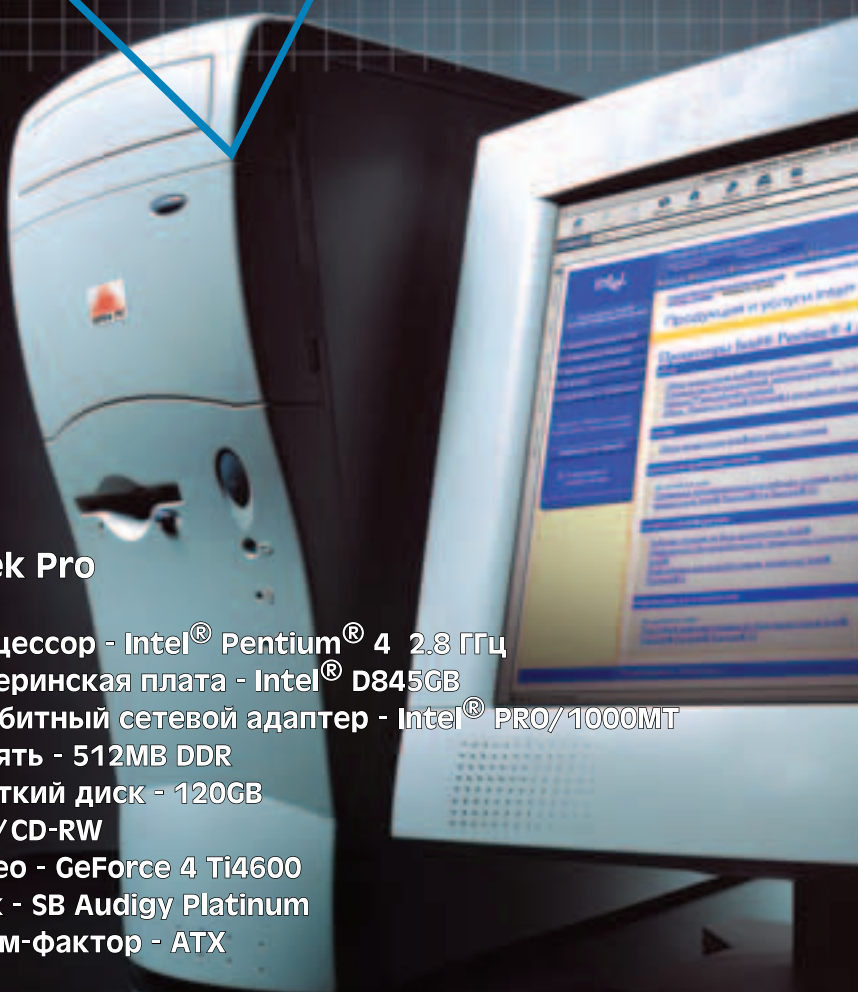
ek Pro

цессор - Intel® Pentium® 4 2.8 ГГц
еринская плата - Intel® D845GB
битный сетевой адаптер - Intel® PRO/1000MT
ять - 512MB DDR
ткий диск - 120GB
/CD-RW
ео - GeForce 4 Ti4600
к - SB Audigy Platinum
м-фактор - ATX

intel
Продукция и услуги Intel
Процессоры Intel® Pentium® 4